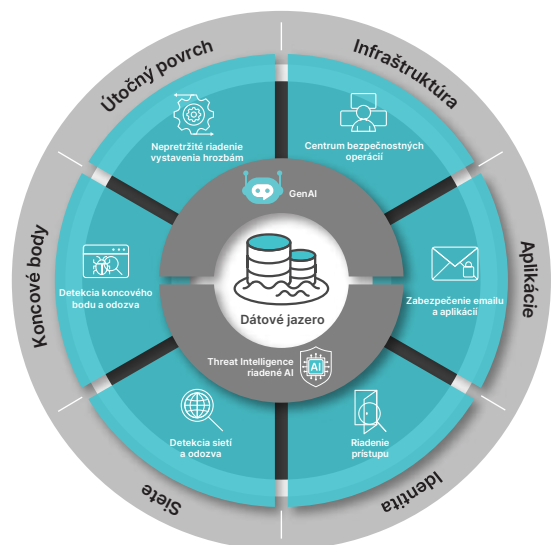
Útočný povrch

Infraštruktúra

Aplikácie

Identita

Siete

Koncové body

Nepretržité riadenie vystavenia hrozbám

Centrum bezpečnostných operácií

Zabezpečenie emailu a aplikácií

Riadenie prístupu

Detekcia sietí a odozva

Detekcia koncového bodu a odozva

GenAI

Dátové jazero

Threat Intelligence riadené AI

AI